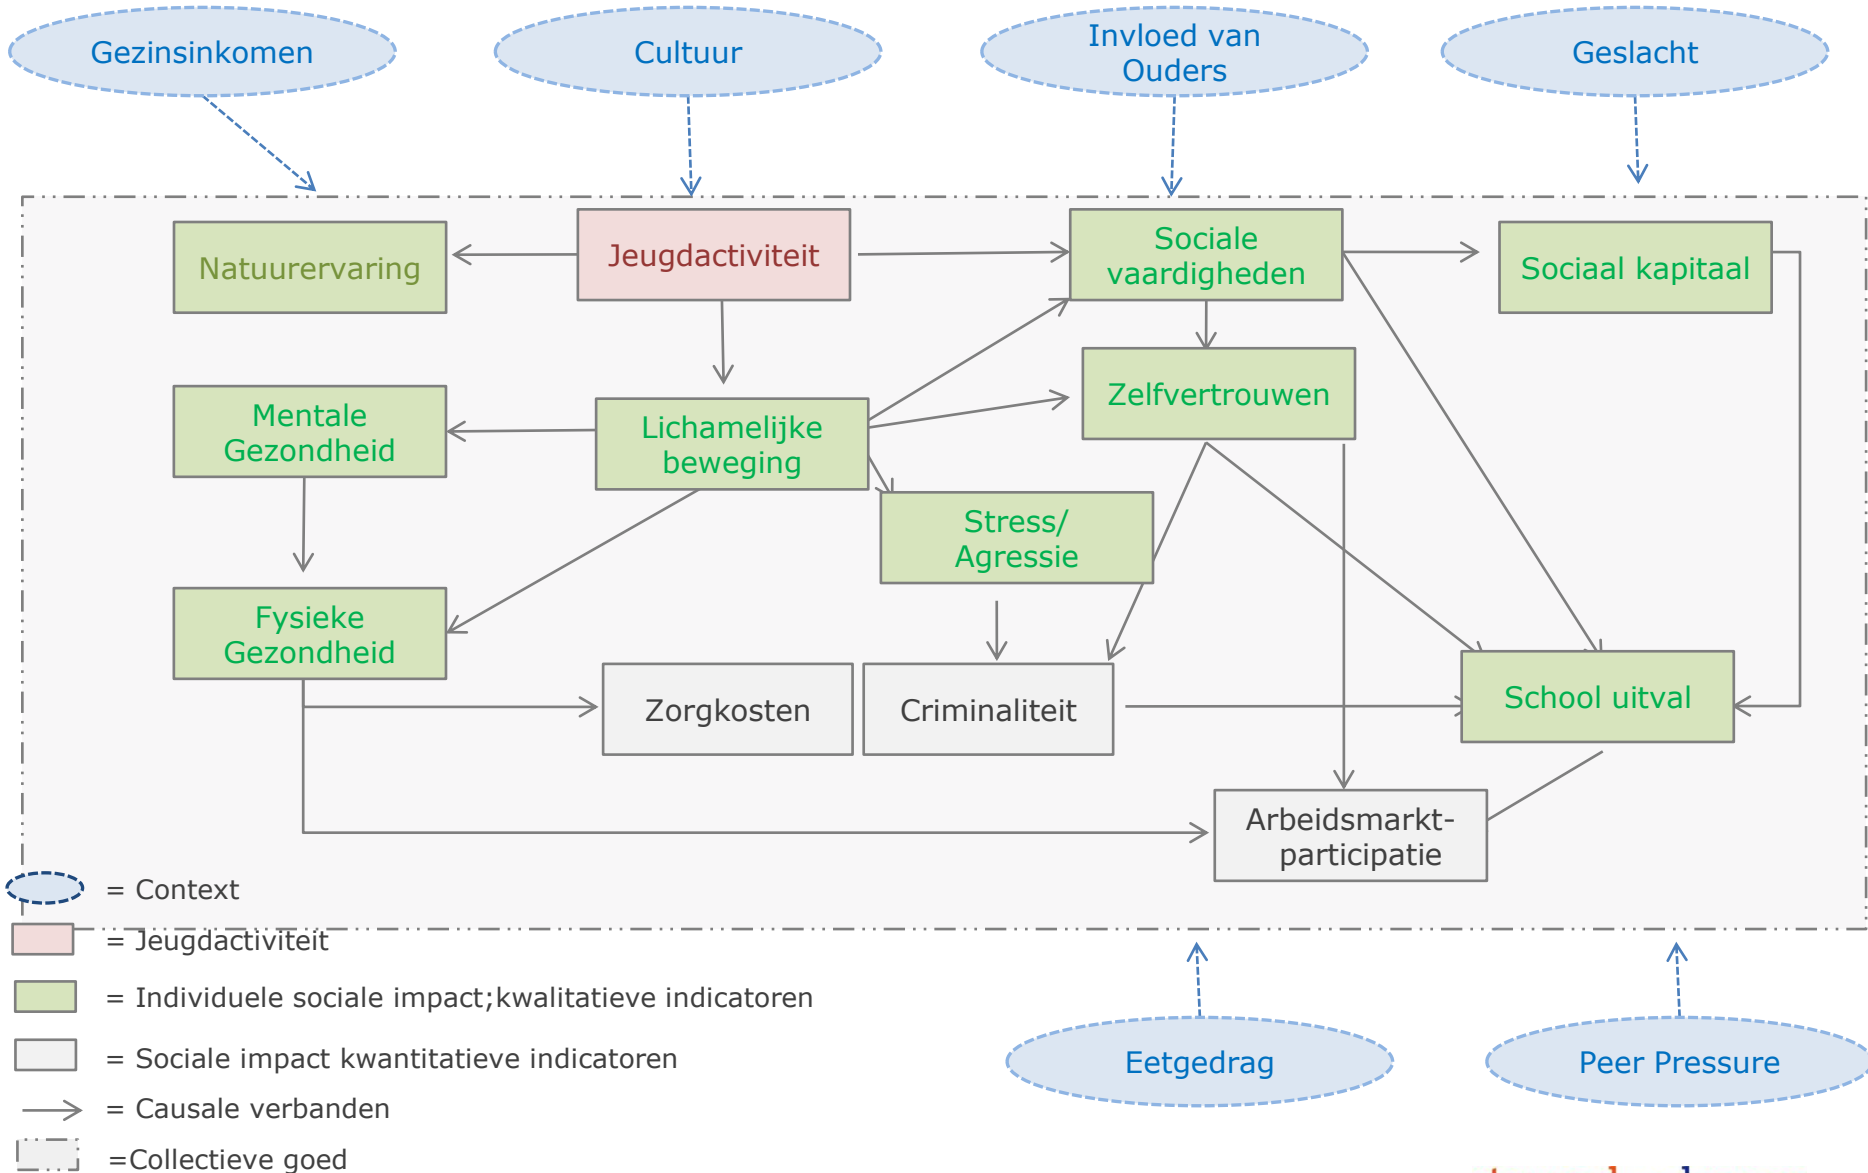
Gezinsinkomen

Cultuur

Invloed van Ouders

Geslacht

Natuurervaring

Jeugdactiviteit

Sociale vaardigheden

Sociaal kapitaal

Zelfvertrouwen

Mentale Gezondheid

Lichamelijke beweging

Stress/ Agressie

Fysieke Gezondheid

Zorgkosten

Criminaliteit

School uitval

Arbeidsmarkt-participatie

= Context

= Jeugdactiviteit

= Individuele sociale impact;kwalitatieve indicatoren

= Sociale impact kwantitatieve indicatoren

= Causale verbanden

=Collectieve goed

Eetgedrag

Peer Pressure